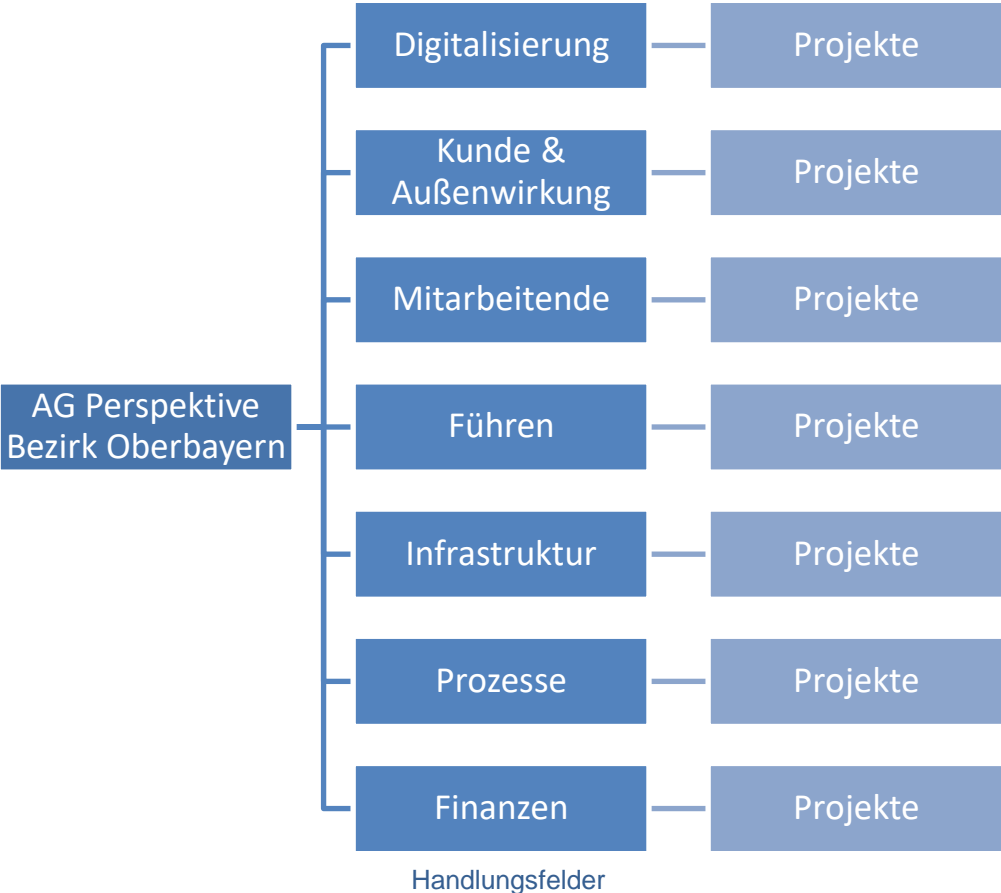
AG Perspektive Bezirk Oberbayern

Digitalisierung

Projekte

Kunde & Außenwirkung

Projekte

Mitarbeitende

Projekte

Führen

Projekte

Infrastruktur

Projekte

Prozesse

Projekte

Finanzen

Projekte

Handlungsfelder